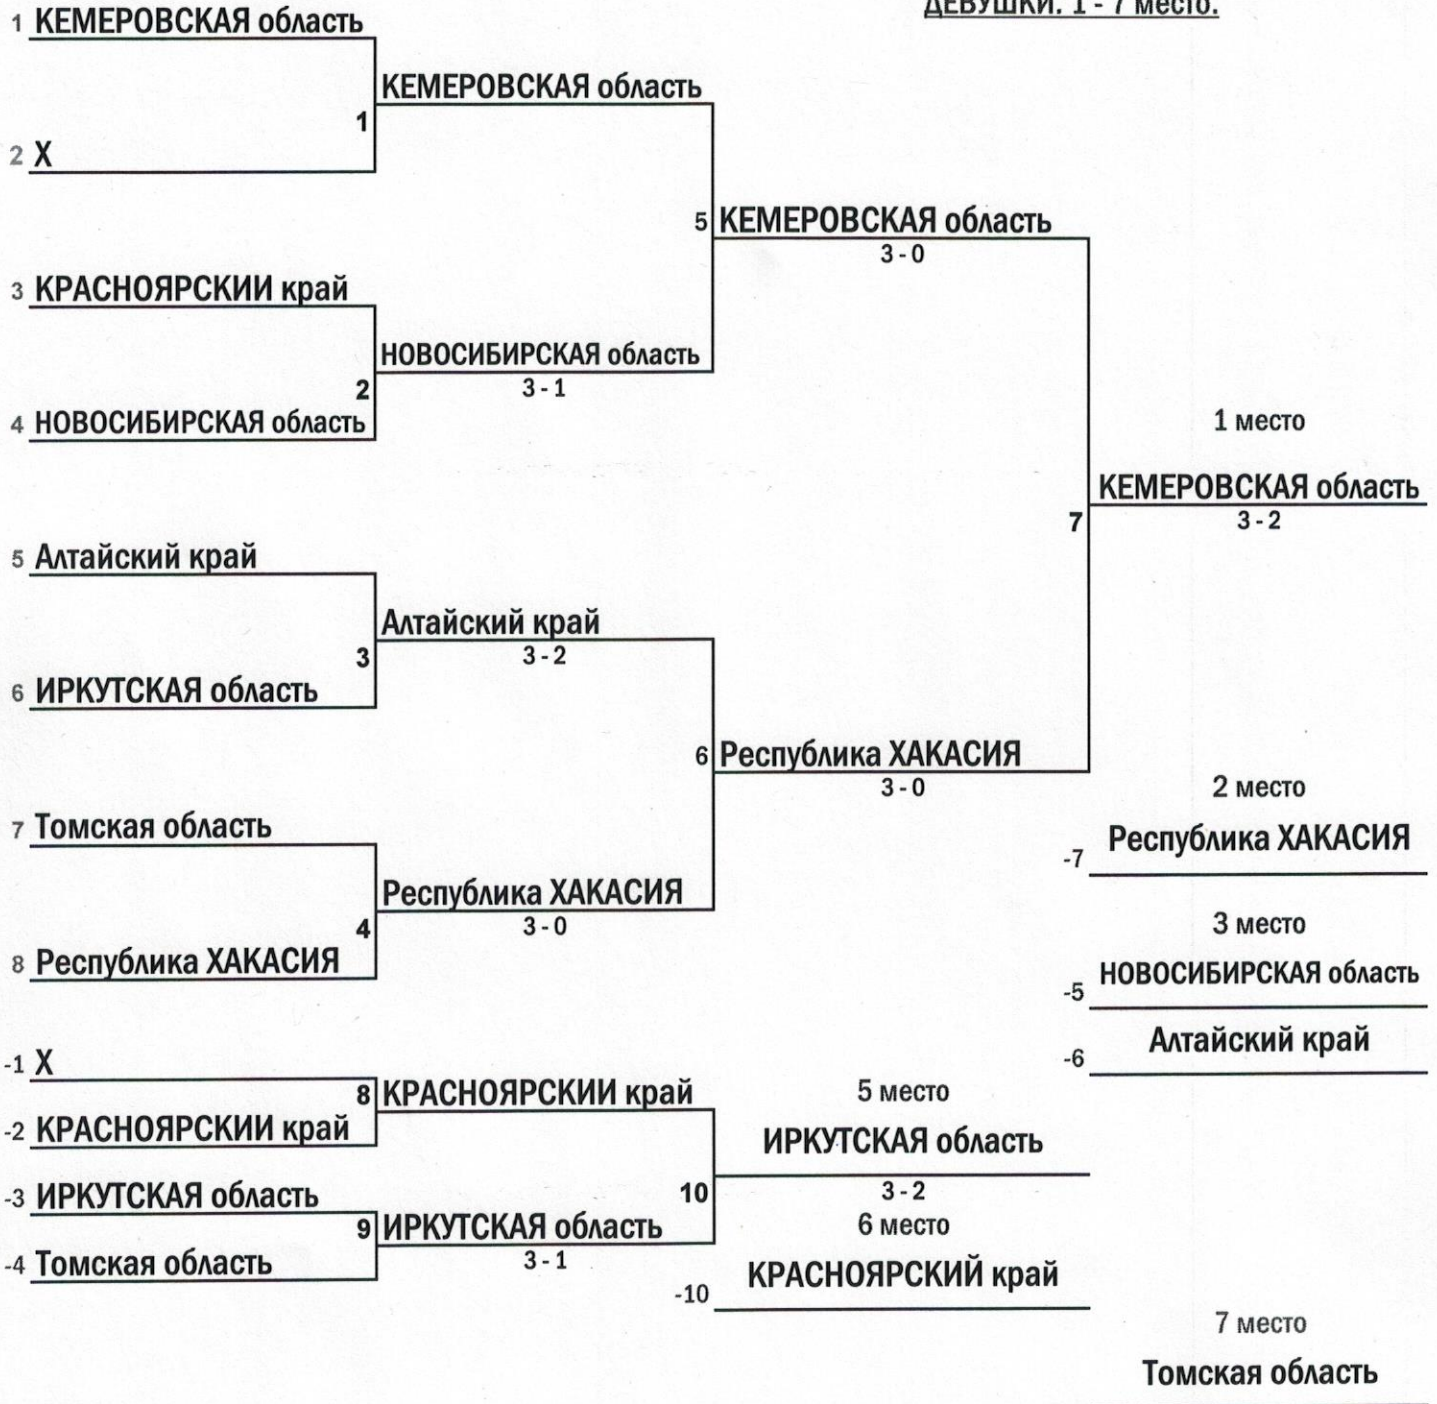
ДЕВУШКИ. 1 - 7 место.

1 КЕМЕРОВСКАЯ область
1 КЕМЕРОВСКАЯ область
2 X

5 КЕМЕРОВСКАЯ область
3 - 0

3 КРАСНОЯРСКИИ край
2 НОВОСИБИРСКАЯ область
3 - 1
4 НОВОСИБИРСКАЯ область

1 место
7 КЕМЕРОВСКАЯ область
3 - 2

5 Алтайский край
3 Алтайский край
3 - 2
6 ИРКУТСКАЯ область

6 Республика ХАКАСИЯ
3 - 0

7 Томская область
4 Республика ХАКАСИЯ
3 - 0
8 Республика ХАКАСИЯ

2 место
-7 Республика ХАКАСИЯ

3 место
-5 НОВОСИБИРСКАЯ область
-6 Алтайский край

-1 X
8 КРАСНОЯРСКИИ край
-2 КРАСНОЯРСКИИ край
-3 ИРКУТСКАЯ область
9 ИРКУТСКАЯ область
3 - 1
-4 Томская область

5 место
ИРКУТСКАЯ область
10
3 - 2
6 место
-10 КРАСНОЯРСКИЙ край

7 место
Томская область